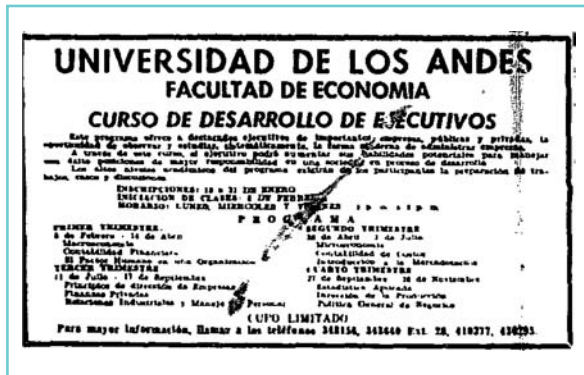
UNIVERSIDAD DE LOS ANDES
FACULTAD DE ECONOMIA
CURSO DE DESARROLLO DE EJECUTIVOS

Este programa ofrece a destacados ejecutivos de importantes empresas, públicas y privadas, la oportunidad de observar y estudiar, sistemáticamente, la forma moderna de administrar empresas. A través de este curso, el ejecutivo podrá aumentar sus habilidades potenciales para manejar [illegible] posiciones de mayor responsabilidad en una sociedad en proceso de desarrollo. Los altos niveles académicos del programa exigirán de los participantes la preparación de trabajos, casos y discusiones.

INSCRIPCIONES: 18 a 31 DE ENERO
INICIACION DE CLASES: 1 DE FEBRERO
HORARIO: LUNES, MIERCOLES Y VIERNES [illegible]

PROGRAMA

PRIMER TRIMESTRE
2 de Febrero - 14 de Abril
Macroeconomía
Contabilidad Financiera
El Factor Humano en una Organización

SEGUNDO TRIMESTRE
26 de Abril - 1 de Julio
Microeconomía
Contabilidad de Costos
Introducción a la Mercadotecnia

TERCER TRIMESTRE
11 de Julio - 17 de Septiembre
Principios de dirección de Empresas
Finanzas Privadas
Relaciones Industriales y Manejo de Personal

CUARTO TRIMESTRE
27 de Septiembre - 26 de Noviembre
Estadística Aplicada
Dirección de la Producción
Política General de Negocios

CUPO LIMITADO
Para mayor información, llamar a los teléfonos 348154, 343440 Ext. 28, 410277, 430295.